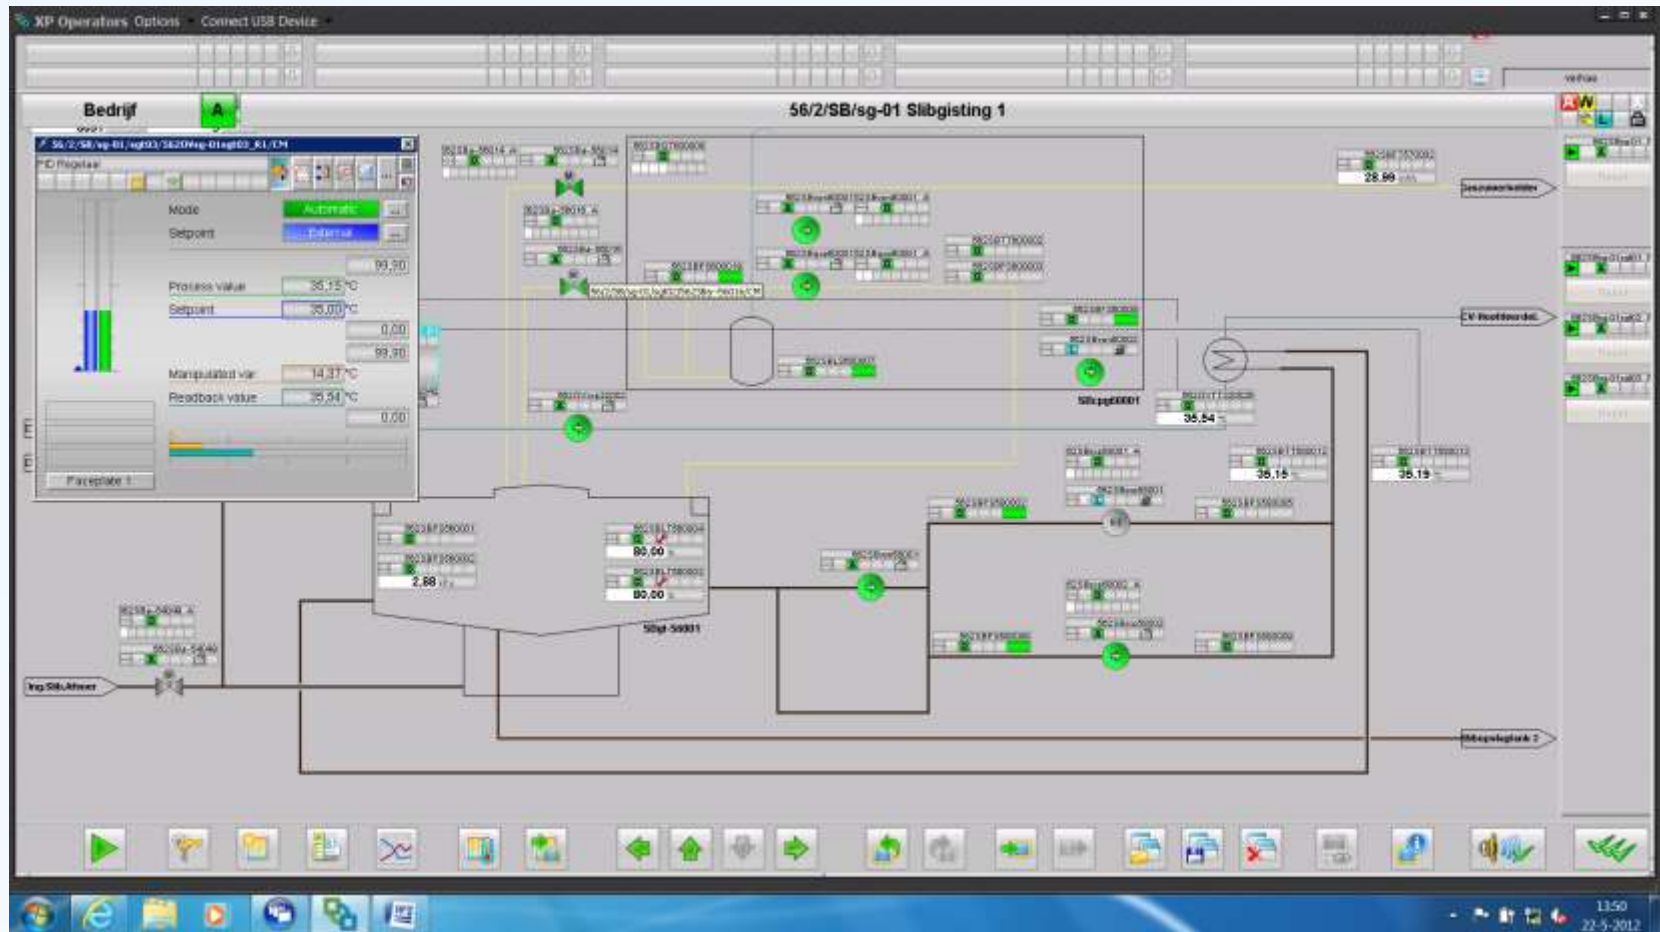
XP Operators Options Connect USB Device

Bedrijf

A

56/2/SB/sg-01 Slibgisting 1

PID Regelaar

Mode Automatic

Setpoint External

99,90

Process value 35,15 °C

Setpoint 35,00 °C

0,00

99,90

Manipulated var 14,37 °C

Readback value 35,54 °C

0,00

Faceplate 1

28,99

35,54

35,15

35,19

80,00

2,88

80,00

Slibcpg00001

Slbgt-56001

Ing.Slib.Afvoer

CV-Hoofdverdel.

1350

22-5-2012